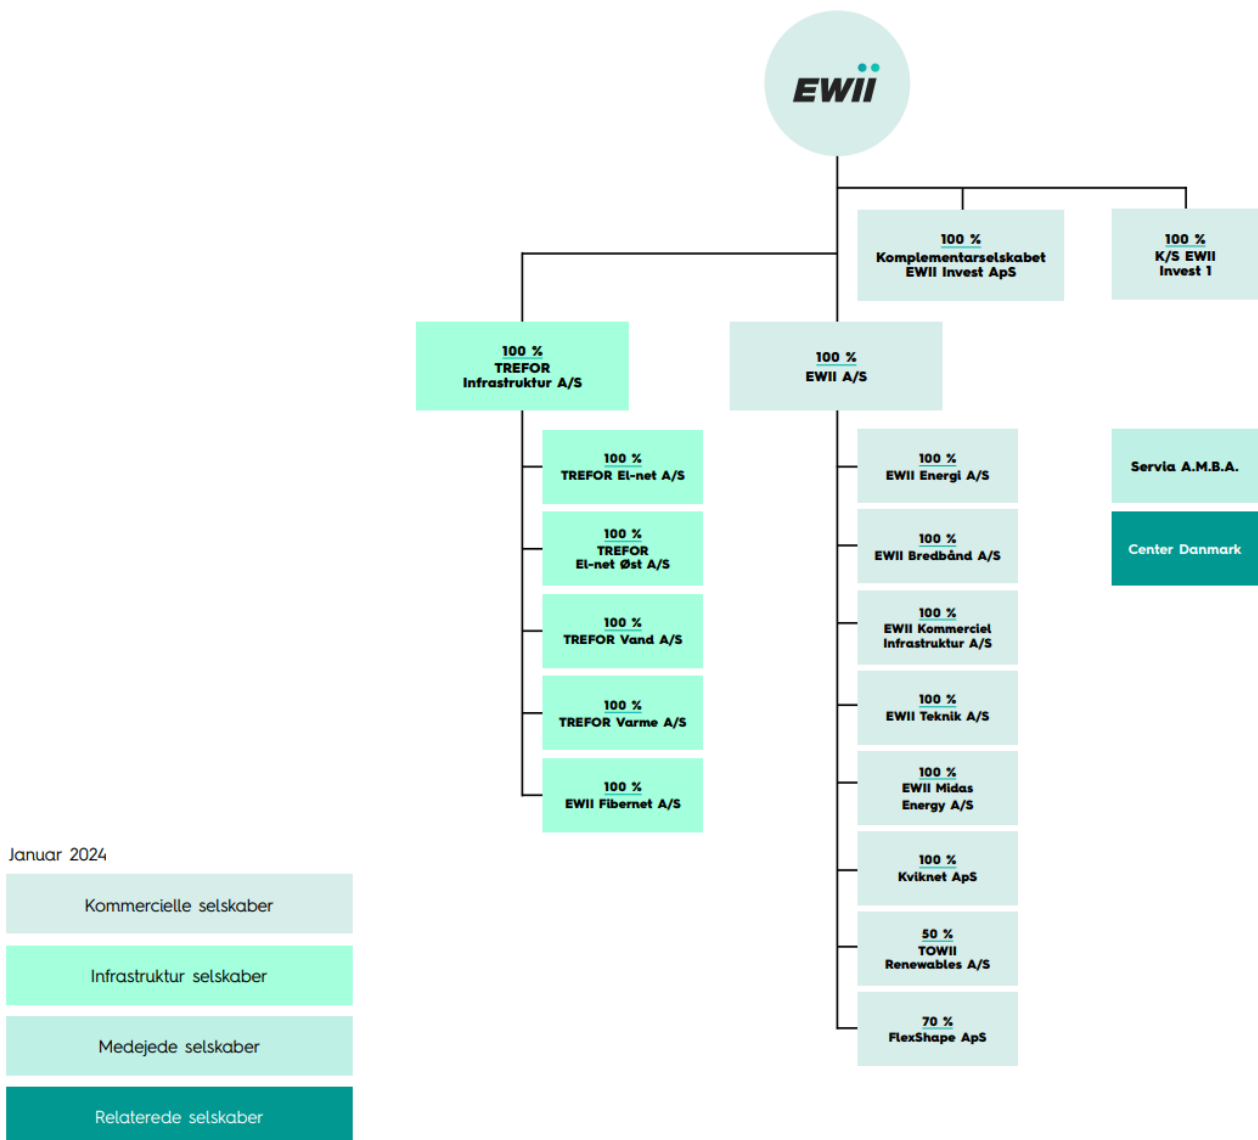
EWii

100 %
Komplementarselskabet
EWII Invest ApS

100 %
K/S EWII
Invest 1

100 %
TREFOR
Infrastruktur A/S

100 %
EWII A/S

100 %
TREFOR El-net A/S

100 %
TREFOR
El-net Øst A/S

100 %
TREFOR Vand A/S

100 %
TREFOR Varme A/S

100 %
EWII Fibernet A/S

100 %
EWII Energi A/S

100 %
EWII Bredbånd A/S

100 %
EWII Kommerciel
Infrastruktur A/S

100 %
EWII Teknik A/S

100 %
EWII Midas
Energy A/S

100 %
Kviknet ApS

50 %
TOWII
Renewables A/S

70 %
FlexShape ApS

Servia A.M.B.A.

Center Danmark

Januar 2024

Kommercielle selskaber

Infrastruktur selskaber

Medejede selskaber

Relaterede selskaber